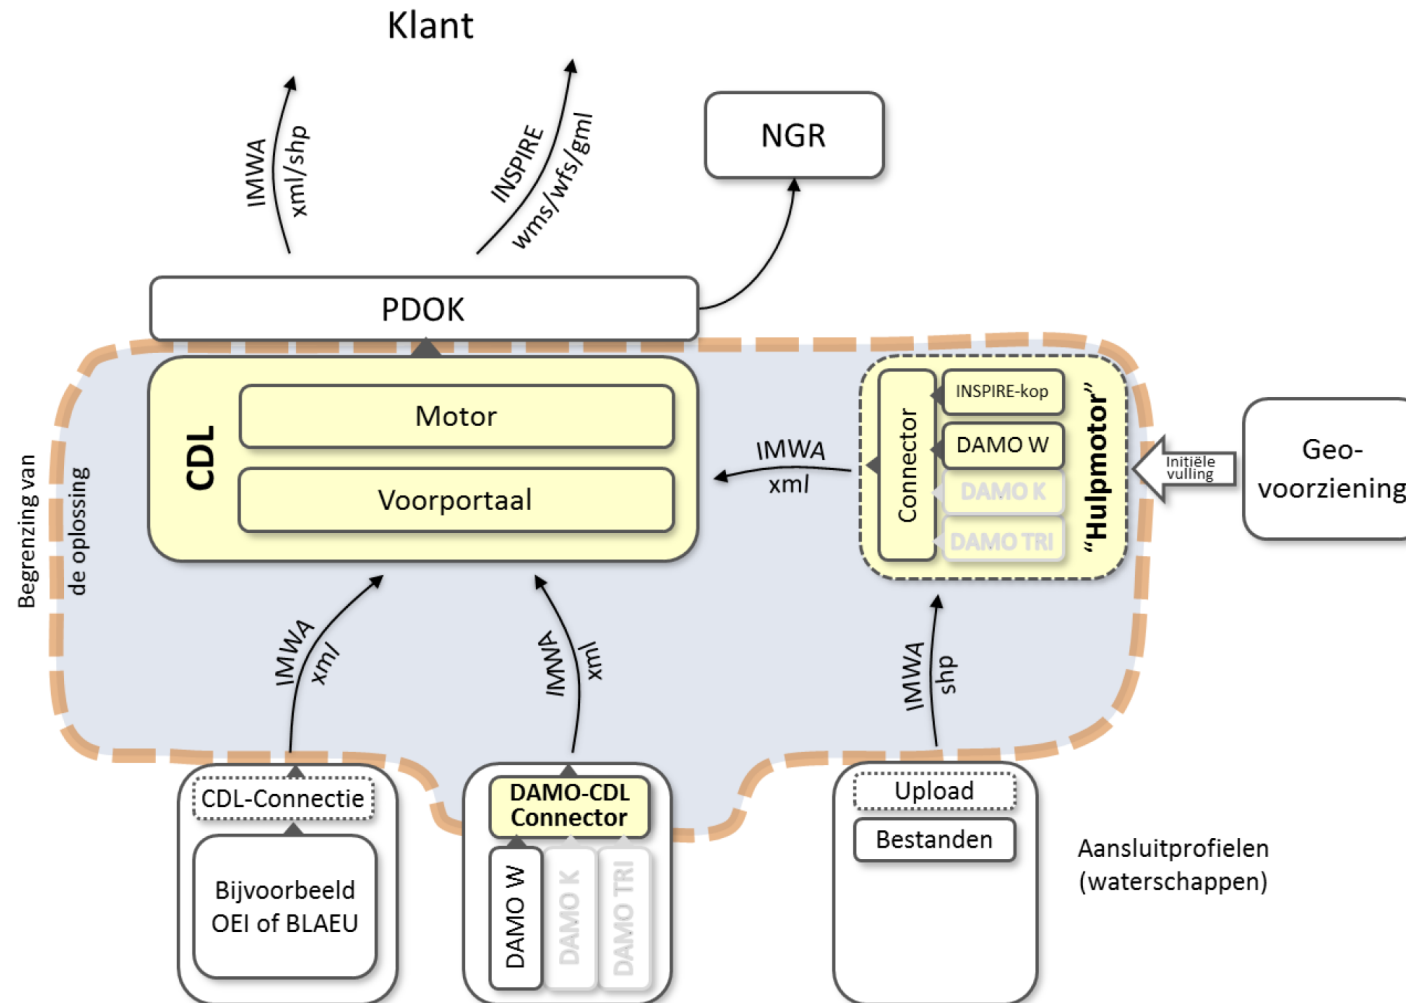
Klant

IMWA
xml/shp

INSPIRE
wms/wfs/gml

NGR

PDOK

Begrenzing van
de oplossing

CDL

Motor

Voorportaal

IMWA
xml

Connector

INSPIRE-kop

DAMO W

DAMO K

DAMO TRI

"Hulpmotor"

Initiële vulling

Geo-
voorziening

IMWA
xml

IMWA
xml

IMWA
shp

CDL-Connectie

Bijvoorbeeld
OEI of BLAEU

DAMO-CDL
Connector

DAMO W

DAMO K

DAMO TRI

Upload

Bestanden

Aansluitprofielen
(waterschappen)